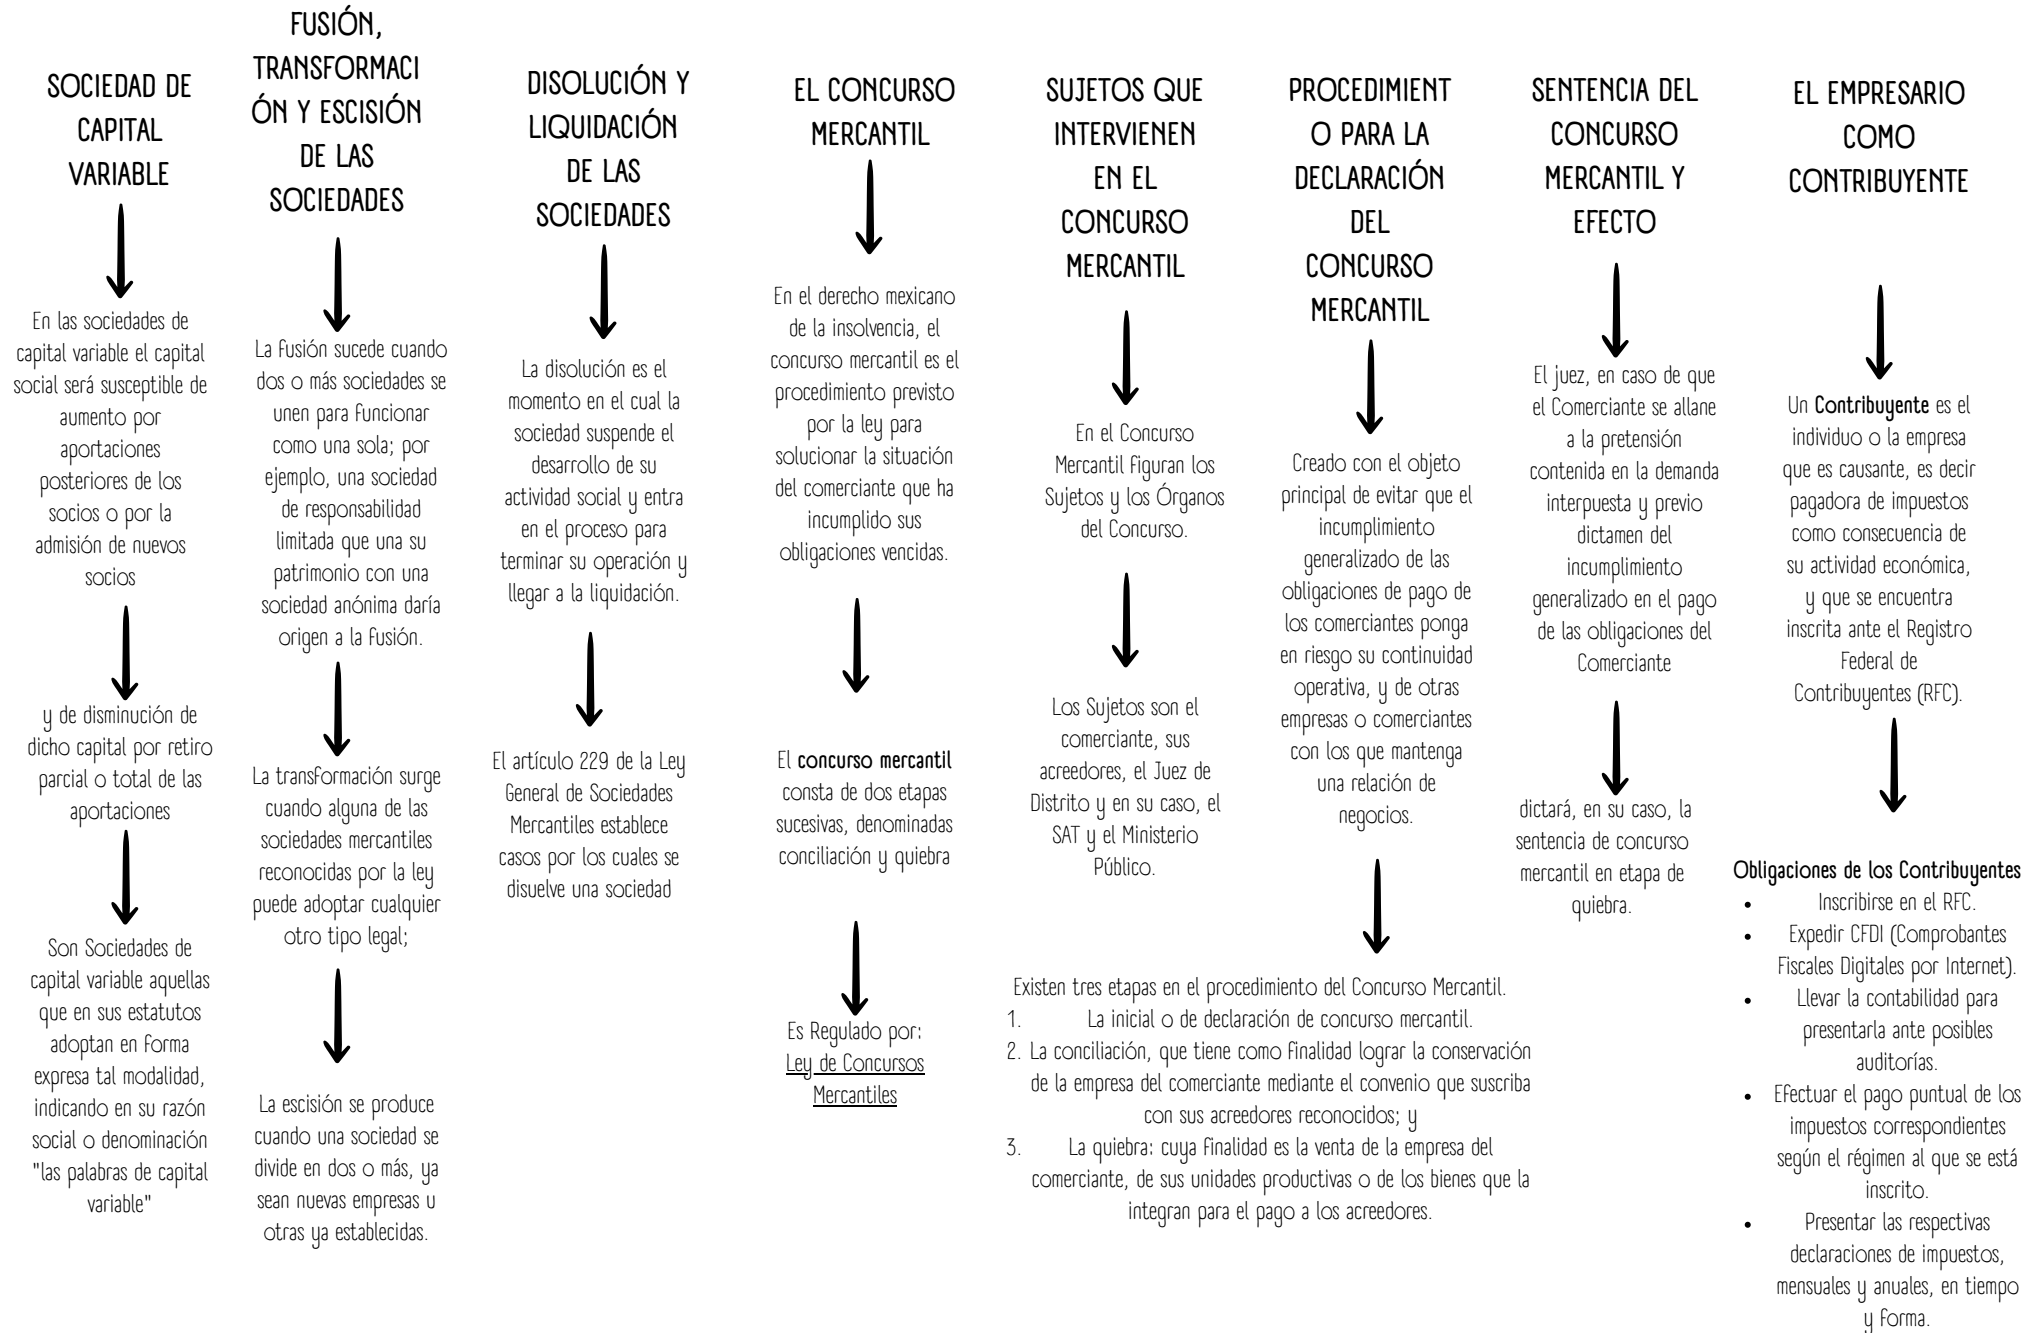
SOCIEDAD DE CAPITAL VARIABLE

En las sociedades de capital variable el capital social será susceptible de aumento por aportaciones posteriores de los socios o por la admisión de nuevos socios

y de disminución de dicho capital por retiro parcial o total de las aportaciones

Son Sociedades de capital variable aquellas que en sus estatutos adoptan en forma expresa tal modalidad, indicando en su razón social o denominación "las palabras de capital variable"

FUSIÓN, TRANSFORMACIÓN Y ESCISIÓN DE LAS SOCIEDADES

La fusión sucede cuando dos o más sociedades se unen para funcionar como una sola; por ejemplo, una sociedad de responsabilidad limitada que una su patrimonio con una sociedad anónima daría origen a la fusión.

La transformación surge cuando alguna de las sociedades mercantiles reconocidas por la ley puede adoptar cualquier otro tipo legal;

La escisión se produce cuando una sociedad se divide en dos o más, ya sean nuevas empresas u otras ya establecidas.

DISOLUCIÓN Y LIQUIDACIÓN DE LAS SOCIEDADES

La disolución es el momento en el cual la sociedad suspende el desarrollo de su actividad social y entra en el proceso para terminar su operación y llegar a la liquidación.

El artículo 229 de la Ley General de Sociedades Mercantiles establece casos por los cuales se disuelve una sociedad

EL CONCURSO MERCANTIL

En el derecho mexicano de la insolvencia, el concurso mercantil es el procedimiento previsto por la ley para solucionar la situación del comerciante que ha incumplido sus obligaciones vencidas.

El **concurso mercantil** consta de dos etapas sucesivas, denominadas conciliación y quiebra

Es Regulado por: Ley de Concursos Mercantiles

SUJETOS QUE INTERVIENEN EN EL CONCURSO MERCANTIL

En el Concurso Mercantil figuran los Sujetos y los Órganos del Concurso.

Los Sujetos son el comerciante, sus acreedores, el Juez de Distrito y en su caso, el SAT y el Ministerio Público.

PROCEDIMIENTO PARA LA DECLARACIÓN DEL CONCURSO MERCANTIL

Creado con el objeto principal de evitar que el incumplimiento generalizado de las obligaciones de pago de los comerciantes ponga en riesgo su continuidad operativa, y de otras empresas o comerciantes con los que mantenga una relación de negocios.

Existen tres etapas en el procedimiento del Concurso Mercantil.
1. La inicial o de declaración de concurso mercantil.
2. La conciliación, que tiene como finalidad lograr la conservación de la empresa del comerciante mediante el convenio que suscriba con sus acreedores reconocidos; y
3. La quiebra: cuya finalidad es la venta de la empresa del comerciante, de sus unidades productivas o de los bienes que la integran para el pago a los acreedores.

SENTENCIA DEL CONCURSO MERCANTIL Y EFECTO

El juez, en caso de que el Comerciante se allane a la pretensión contenida en la demanda interpuesta y previo dictamen del incumplimiento generalizado en el pago de las obligaciones del Comerciante

dictará, en su caso, la sentencia de concurso mercantil en etapa de quiebra.

EL EMPRESARIO COMO CONTRIBUYENTE

Un **Contribuyente** es el individuo o la empresa que es causante, es decir pagadora de impuestos como consecuencia de su actividad económica, y que se encuentra inscrita ante el Registro Federal de Contribuyentes (RFC).

**Obligaciones de los Contribuyentes**
• Inscribirse en el RFC.
• Expedir CFDI (Comprobantes Fiscales Digitales por Internet).
• Llevar la contabilidad para presentarla ante posibles auditorías.
• Efectuar el pago puntual de los impuestos correspondientes según el régimen al que se está inscrito.
• Presentar las respectivas declaraciones de impuestos, mensuales y anuales, en tiempo y forma.